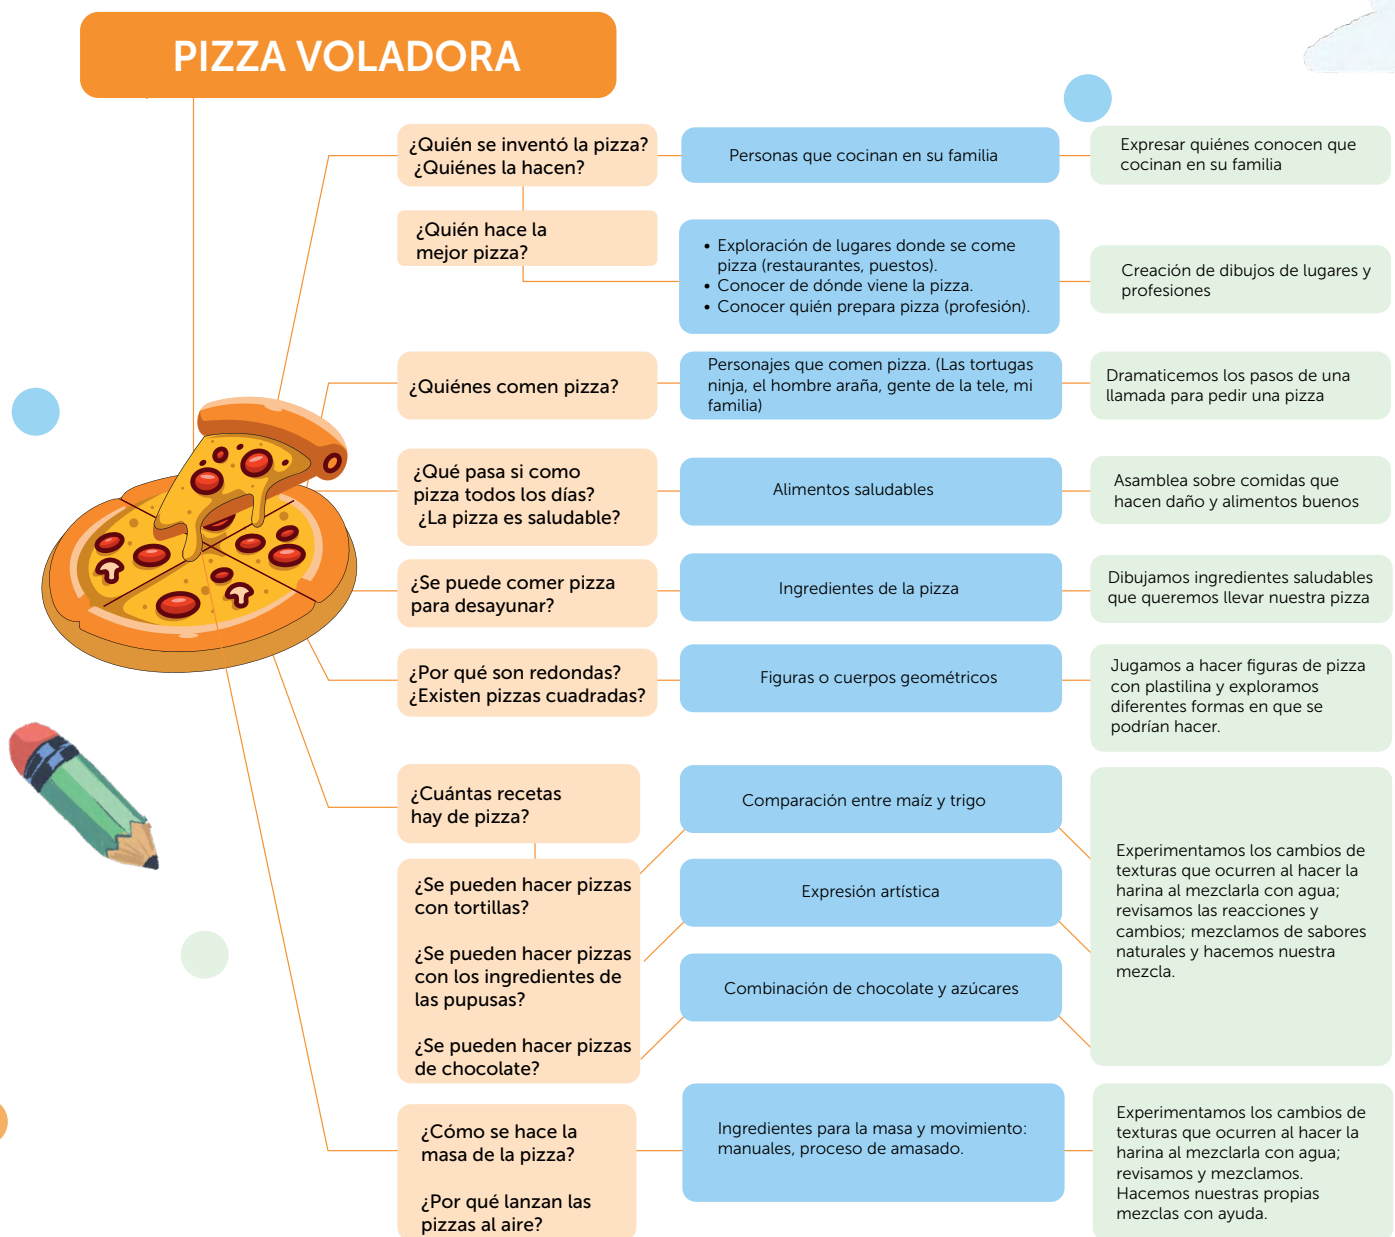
PIZZA VOLADORA

¿Quién se inventó la pizza? ¿Quiénes la hacen?

Personas que cocinan en su familia

Expresar quiénes conocen que cocinan en su familia

¿Quién hace la mejor pizza?

• Exploración de lugares donde se come pizza (restaurantes, puestos).
• Conocer de dónde viene la pizza.
• Conocer quién prepara pizza (profesión).

Creación de dibujos de lugares y profesiones

¿Quiénes comen pizza?

Personajes que comen pizza. (Las tortugas ninja, el hombre araña, gente de la tele, mi familia)

Dramaticemos los pasos de una llamada para pedir una pizza

¿Qué pasa si como pizza todos los días? ¿La pizza es saludable?

Alimentos saludables

Asamblea sobre comidas que hacen daño y alimentos buenos

¿Se puede comer pizza para desayunar?

Ingredientes de la pizza

Dibujamos ingredientes saludables que queremos llevar nuestra pizza

¿Por qué son redondas? ¿Existen pizzas cuadradas?

Figuras o cuerpos geométricos

Jugamos a hacer figuras de pizza con plastilina y exploramos diferentes formas en que se podrían hacer.

¿Cuántas recetas hay de pizza?

¿Se pueden hacer pizzas con tortillas?

¿Se pueden hacer pizzas con los ingredientes de las pupusas?

¿Se pueden hacer pizzas de chocolate?

Comparación entre maíz y trigo

Expresión artística

Combinación de chocolate y azúcares

Experimentamos los cambios de texturas que ocurren al hacer la harina al mezclarla con agua; revisamos las reacciones y cambios; mezclamos de sabores naturales y hacemos nuestra mezcla.

¿Cómo se hace la masa de la pizza?

¿Por qué lanzan las pizzas al aire?

Ingredientes para la masa y movimiento: manuales, proceso de amasado.

Experimentamos los cambios de texturas que ocurren al hacer la harina al mezclarla con agua; revisamos y mezclamos. Hacemos nuestras propias mezclas con ayuda.